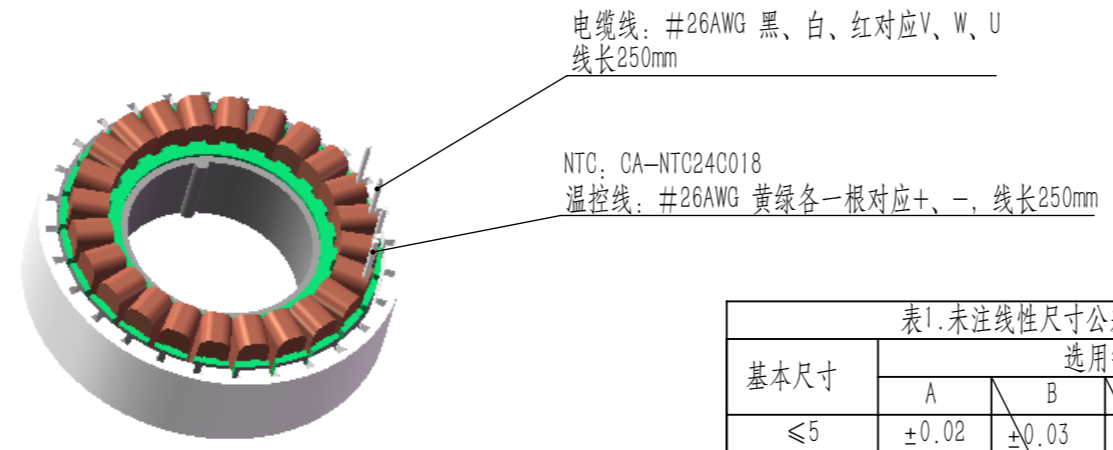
电缆线：#26AWG 黑、白、红对应V、W、U
线长250mm

NTC：CA-NTC24C018
温控线：#26AWG 黄绿各一根对应+、-，线长250mm

| 表1.未注线性尺寸公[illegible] | | | |
|---|---|---|---|
| 基本尺寸 | 选用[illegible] | | |
| | A | B | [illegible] |
| ≤5 | ±0.02 | ±0.03 | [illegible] |